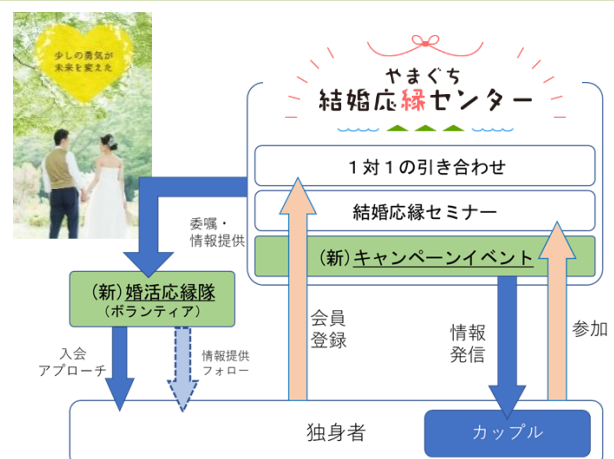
少しの勇気が
未来を変えた

やまぐち
結婚応縁センター

1対1の引き合わせ

結婚応縁セミナー

(新)キャンペーンイベント

委嘱・
情報提供

(新)婚活応縁隊
(ボランティア)

会員
登録

情報
発信

参加

入会
アプローチ

情報提供
フォロー

独身者

カップル